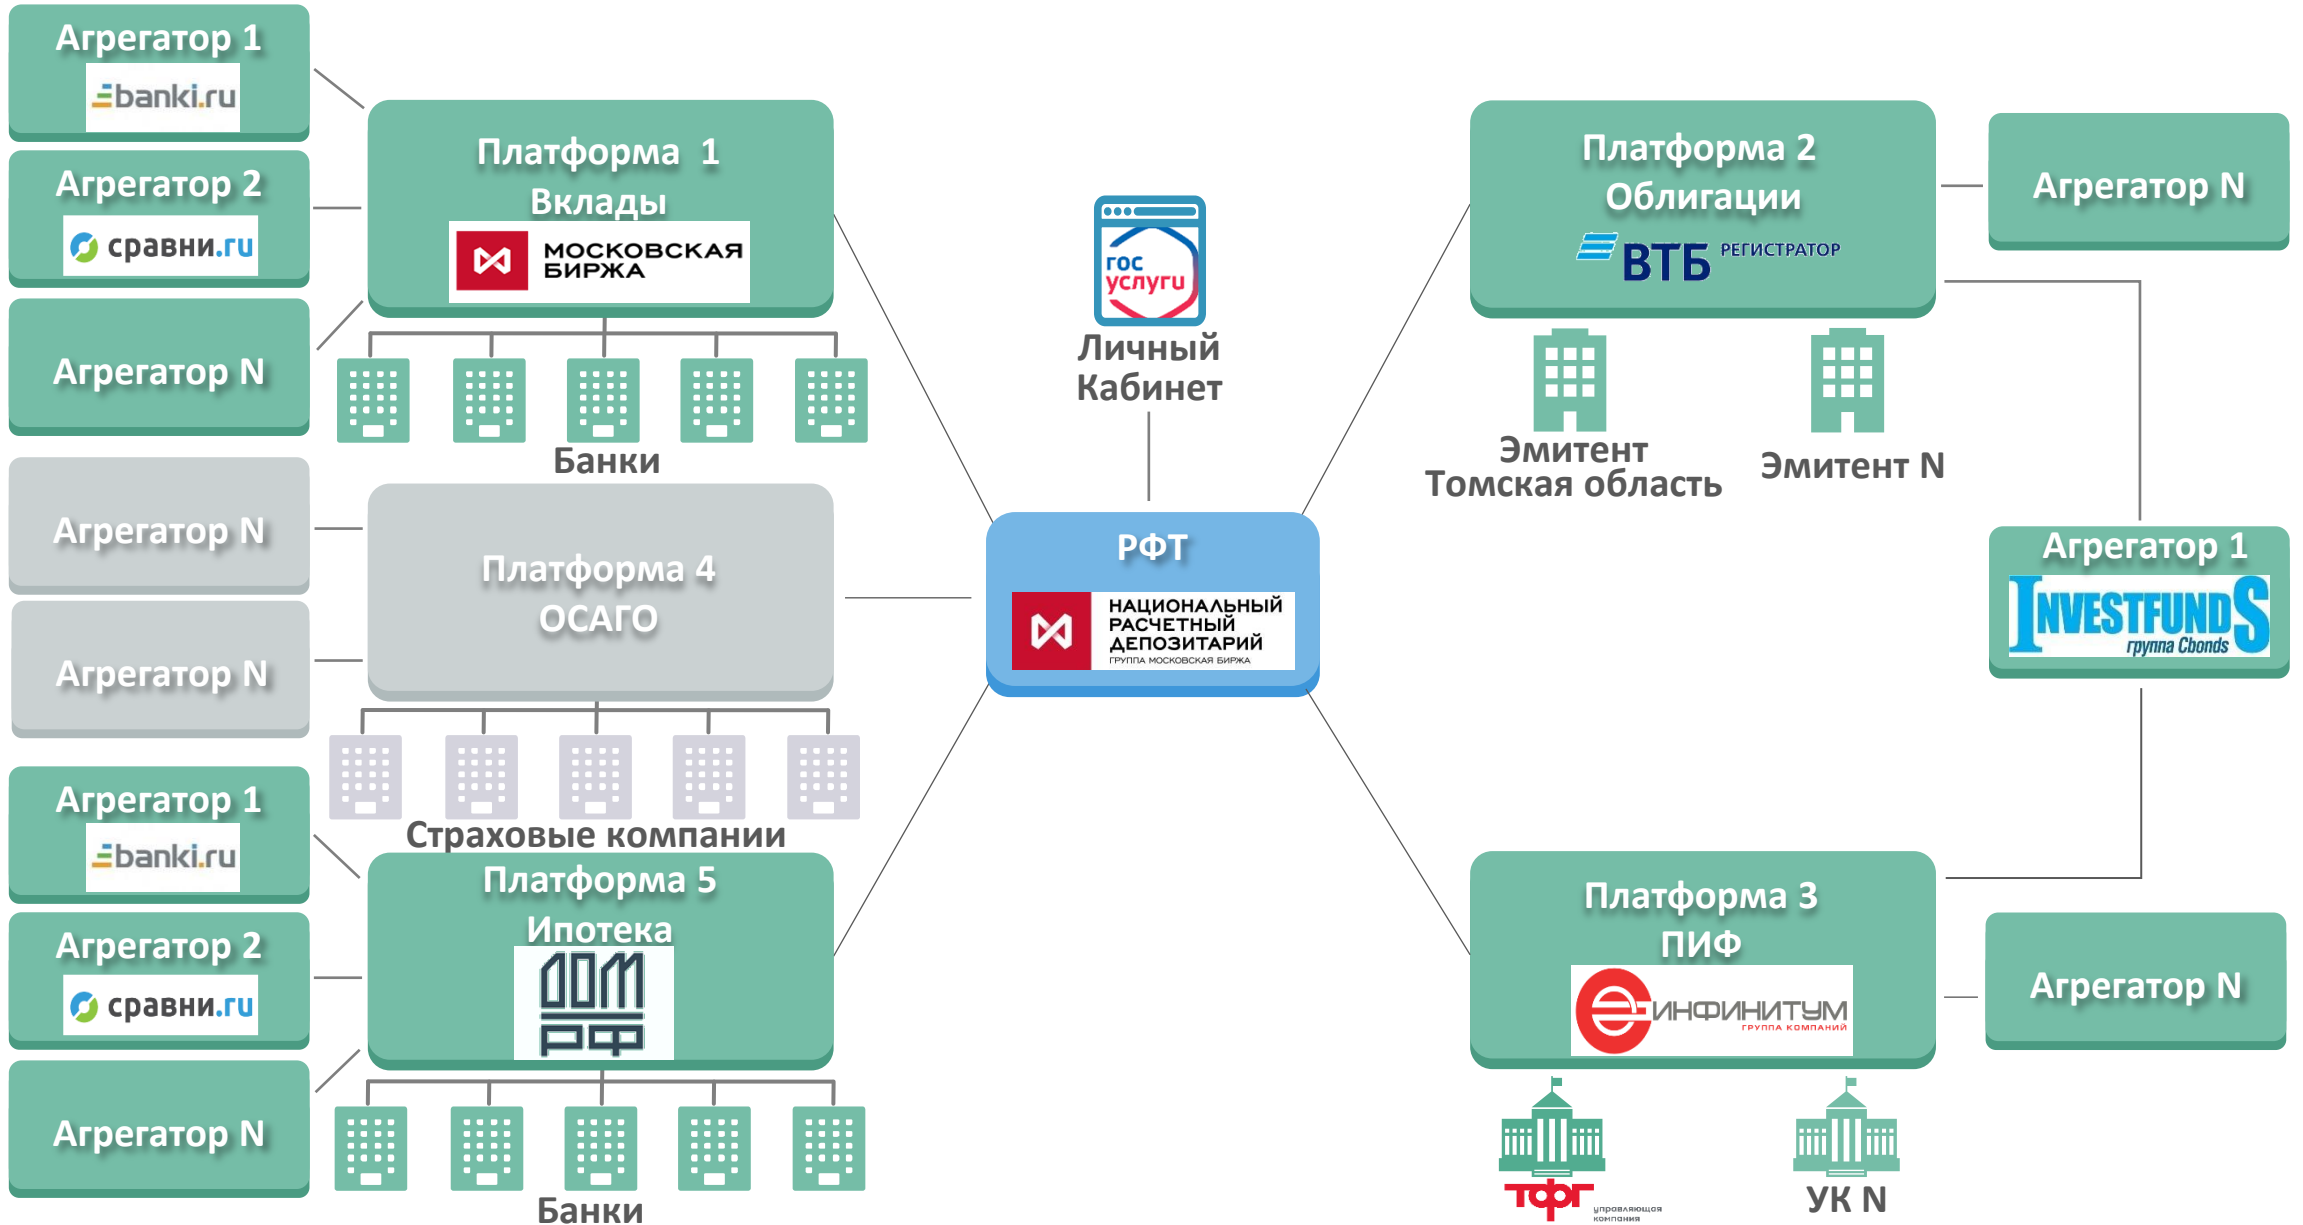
Агрегатор 1
banki.ru

Агрегатор 2
сравни.ru

Агрегатор N

Платформа 1
Вклады
МОСКОВСКАЯ БИРЖА

Банки

гос услуги
Личный Кабинет

Платформа 2
Облигации
ВТБ РЕГИСТРАТОР

Агрегатор N

Эмитент Томская область

Эмитент N

Агрегатор N

Агрегатор N

Платформа 4
ОСАГО

РФТ
НАЦИОНАЛЬНЫЙ РАСЧЕТНЫЙ ДЕПОЗИТАРИЙ
ГРУППА МОСКОВСКАЯ БИРЖА

Агрегатор 1
INVESTFUNDS
группа Cbonds

Страховые компании

Агрегатор 1
banki.ru

Агрегатор 2
сравни.ru

Агрегатор N

Платформа 5
Ипотека
ДОМ РФ

Банки

Платформа 3
ПИФ
ИНФИНИТУМ
ГРУППА КОМПАНИЙ

Агрегатор N

ТФГ
управляющая компания

УК N